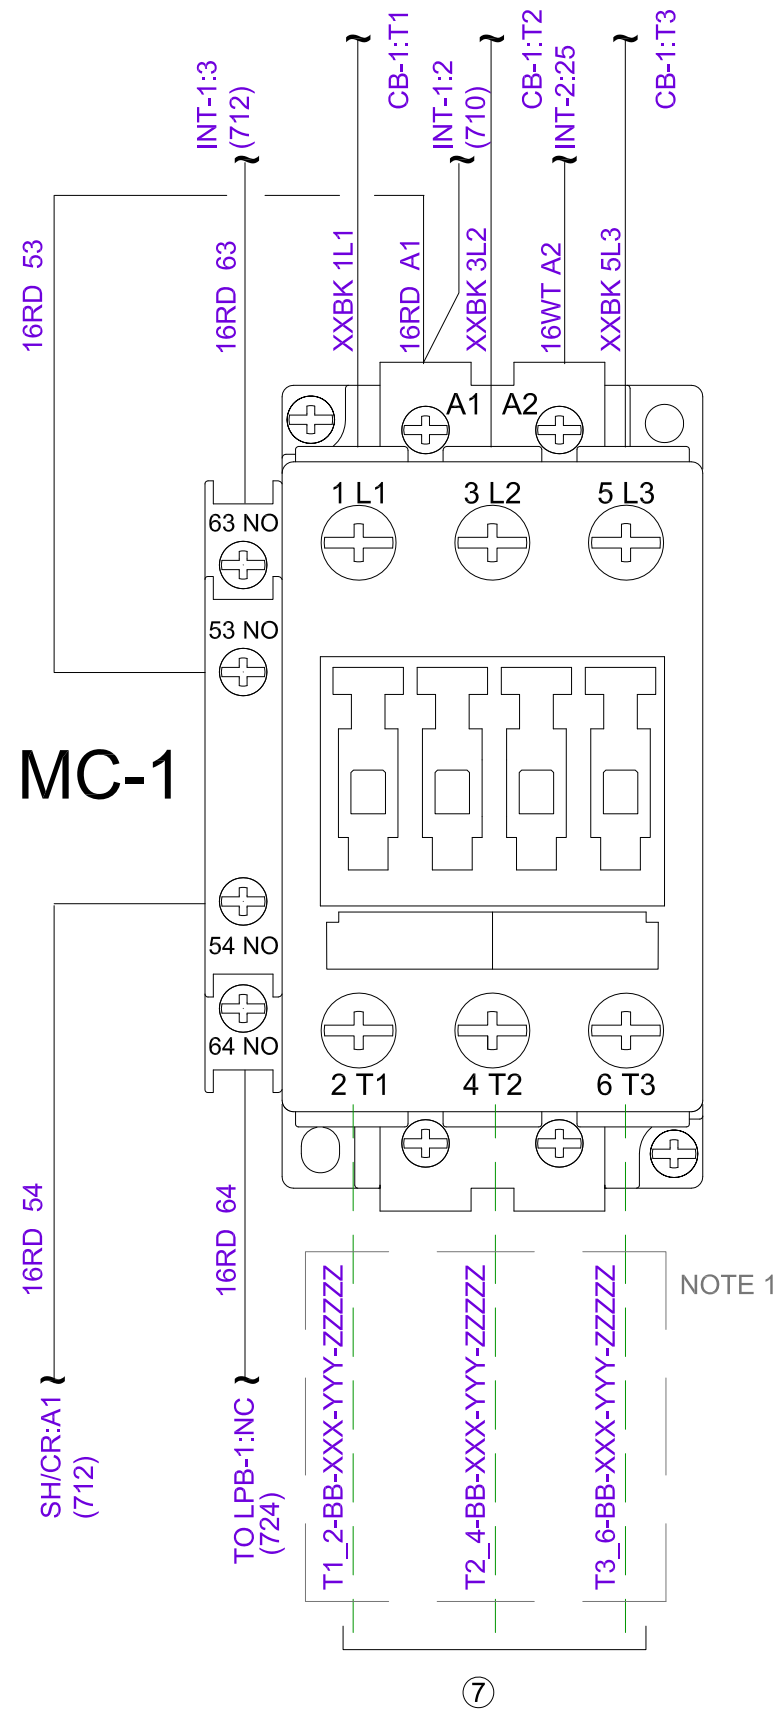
INT-1:3
(712)

CB-1:T1

INT-1:2
(710)

CB-1:T2

INT-2:25

CB-1:T3

16RD 53

16RD 63

XXBK 1L1

16RD A1

XXBK 3L2

16WT A2

XXBK 5L3

A1 A2

1 L1
3 L2
5 L3

63 NO

53 NO

MC-1

54 NO

64 NO

2 T1
4 T2
6 T3

16RD 54

16RD 64

NOTE 1

SH/CR:A1
(712)

TO LPB-1:NC
(724)

T1_2-BB-XXX-YYY-ZZZZZ

T2_4-BB-XXX-YYY-ZZZZZ

T3_6-BB-XXX-YYY-ZZZZZ

⑦